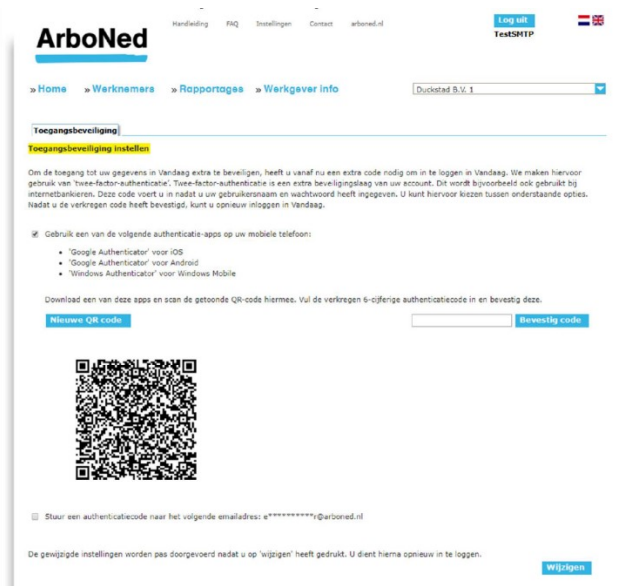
ArboNed

Handleiding FAQ Instellingen Contact arboned.nl

Log uit
TestSMTP

» Home » Werknemers » Rapportages » Werkgever info

Duckstad B.V. 1

Toegangsbeveiliging

Toegangsbeveiliging instellen

Om de toegang tot uw gegevens in Vandaag extra te beveiligen, heeft u vanaf nu een extra code nodig om in te loggen in Vandaag. We maken hiervoor gebruik van 'twee-factor-authenticatie'. Twee-factor-authenticatie is een extra beveiligingslaag van uw account. Dit wordt bijvoorbeeld ook gebruikt bij internetbankieren. Deze code voert u in nadat u uw gebruikersnaam en wachtwoord heeft ingegeven. U kunt hiervoor kiezen tussen onderstaande opties. Nadat u de verkregen code heeft bevestigd, kunt u opnieuw inloggen in Vandaag.

Gebruik een van de volgende authenticatie-apps op uw mobiele telefoon:

- 'Google Authenticator' voor iOS
- 'Google Authenticator' voor Android
- 'Windows Authenticator' voor Windows Mobile

Download een van deze apps en scan de getoonde QR-code hiermee. Vul de verkregen 6-cijferige authenticatiecode in en bevestig deze.

Nieuwe QR code

Bevestig code

Stuur een authenticatiecode naar het volgende emailadres: e**********r@arboned.nl

De gewijzigde instellingen worden pas doorgevoerd nadat u op 'wijzigen' heeft gedrukt. U dient hierna opnieuw in te loggen.

Wijzigen